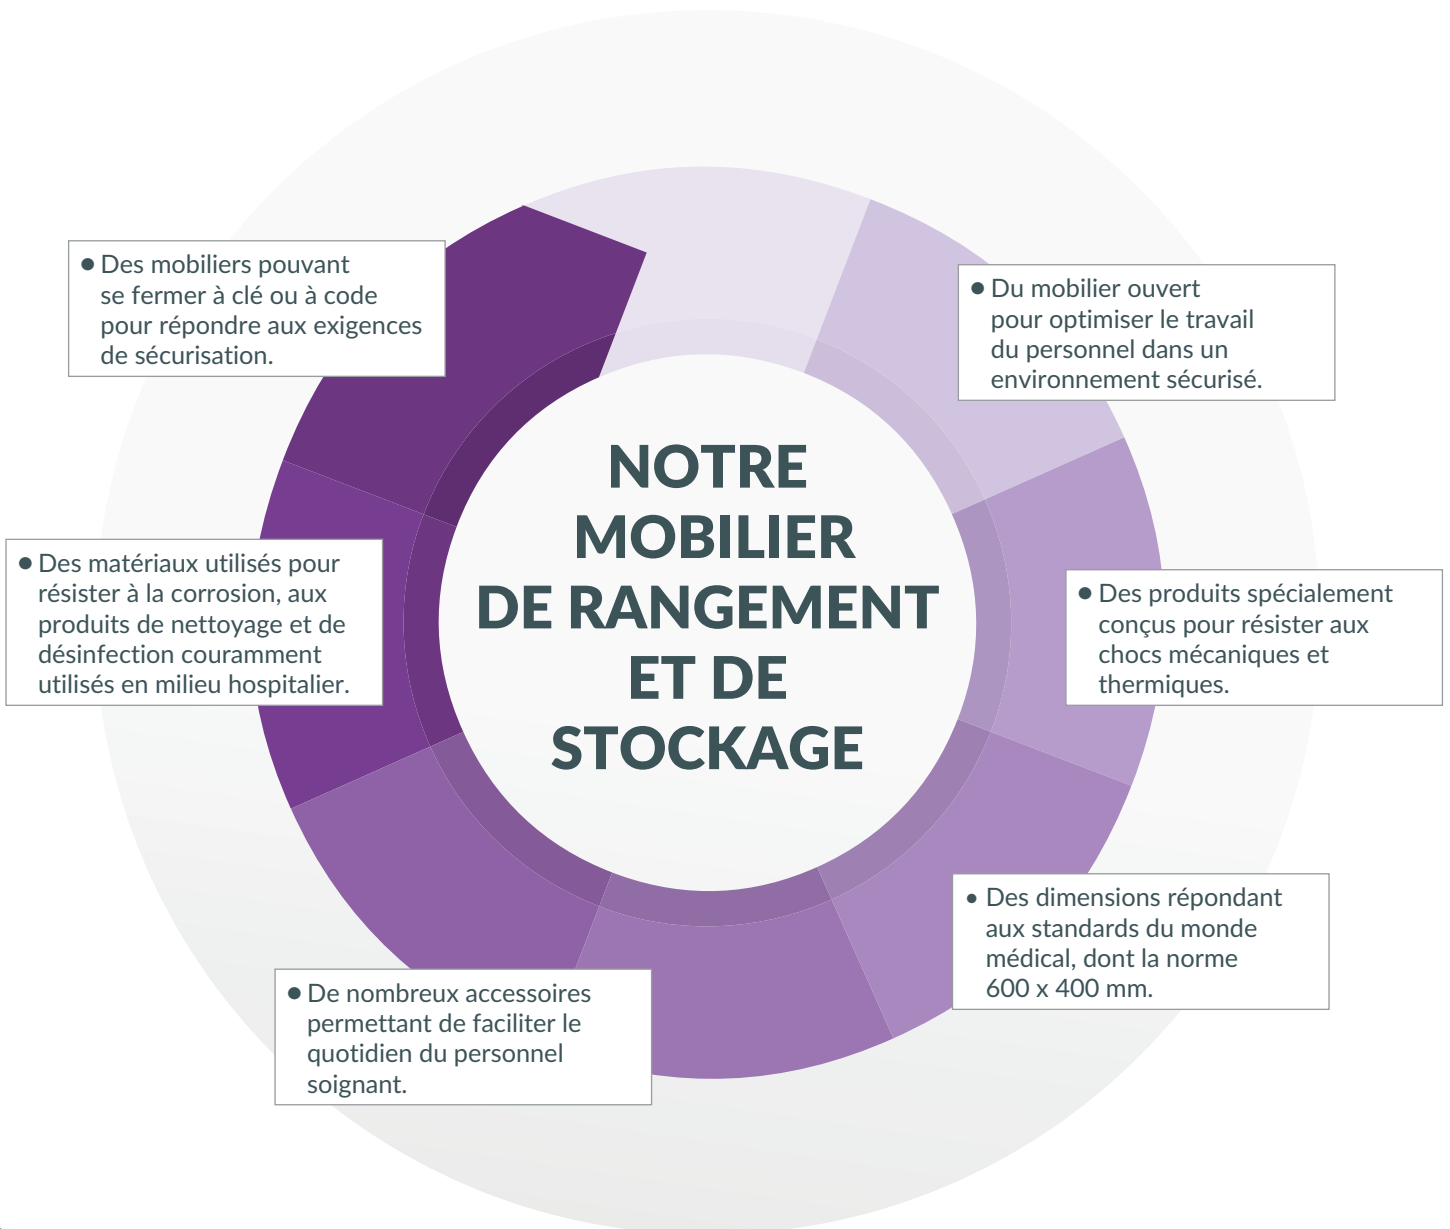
NOTRE MOBILIER DE RANGEMENT ET DE STOCKAGE

• Des mobiliers pouvant se fermer à clé ou à code pour répondre aux exigences de sécurisation.

• Du mobilier ouvert pour optimiser le travail du personnel dans un environnement sécurisé.

• Des matériaux utilisés pour résister à la corrosion, aux produits de nettoyage et de désinfection couramment utilisés en milieu hospitalier.

• Des produits spécialement conçus pour résister aux chocs mécaniques et thermiques.

• Des dimensions répondant aux standards du monde médical, dont la norme 600 x 400 mm.

• De nombreux accessoires permettant de faciliter le quotidien du personnel soignant.